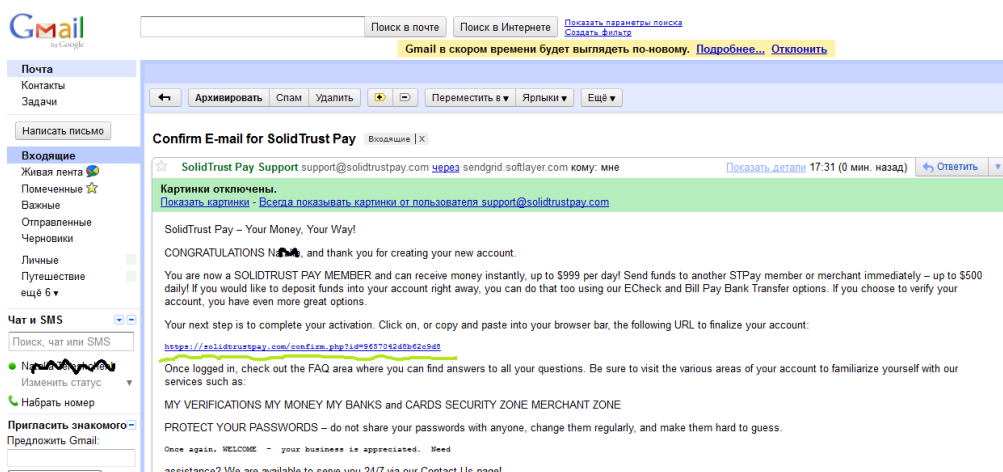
Gmail by Google

Поиск в почте | Поиск в Интернете | Показать параметры поиска | Создать фильтр

Gmail в скором времени будет выглядеть по-новому. Подробнее... Отклонить

Почта
Контакты
Задачи

Написать письмо

Входящие
Живая лента
Помеченные
Важные
Отправленные
Черновики

Личные
Путешествие
ещё 6 ▾

Чат и SMS

Поиск, чат или SMS

Na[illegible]
Изменить статус

Набрать номер

Пригласить знакомого
Предложить Gmail:

Архивировать | Спам | Удалить | Переместить в ▾ | Ярлыки ▾ | Ещё ▾

Confirm E-mail for SolidTrust Pay Входящие X

SolidTrust Pay Support support@solidtrustpay.com через sendgrid.softlayer.com кому: мне Показать детали 17:31 (0 мин. назад) Ответить

Картинки отключены.
Показать картинки - Всегда показывать картинки от пользователя support@solidtrustpay.com

SolidTrust Pay – Your Money, Your Way!

CONGRATULATIONS Na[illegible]a, and thank you for creating your new account.

You are now a SOLIDTRUST PAY MEMBER and can receive money instantly, up to $999 per day! Send funds to another STPay member or merchant immediately – up to $500 daily! If you would like to deposit funds into your account right away, you can do that too using our ECheck and Bill Pay Bank Transfer options. If you choose to verify your account, you have even more great options.

Your next step is to complete your activation. Click on, or copy and paste into your browser bar, the following URL to finalize your account:

https://solidtrustpay.com/confirm.php?id=9657042d5b62c9d8

Once logged in, check out the FAQ area where you can find answers to all your questions. Be sure to visit the various areas of your account to familiarize yourself with our services such as:

MY VERIFICATIONS MY MONEY MY BANKS and CARDS SECURITY ZONE MERCHANT ZONE

PROTECT YOUR PASSWORDS – do not share your passwords with anyone, change them regularly, and make them hard to guess.

Once again, WELCOME - your business is appreciated. Need

assistance? We are available to serve you 24/7 via our Contact Us page!